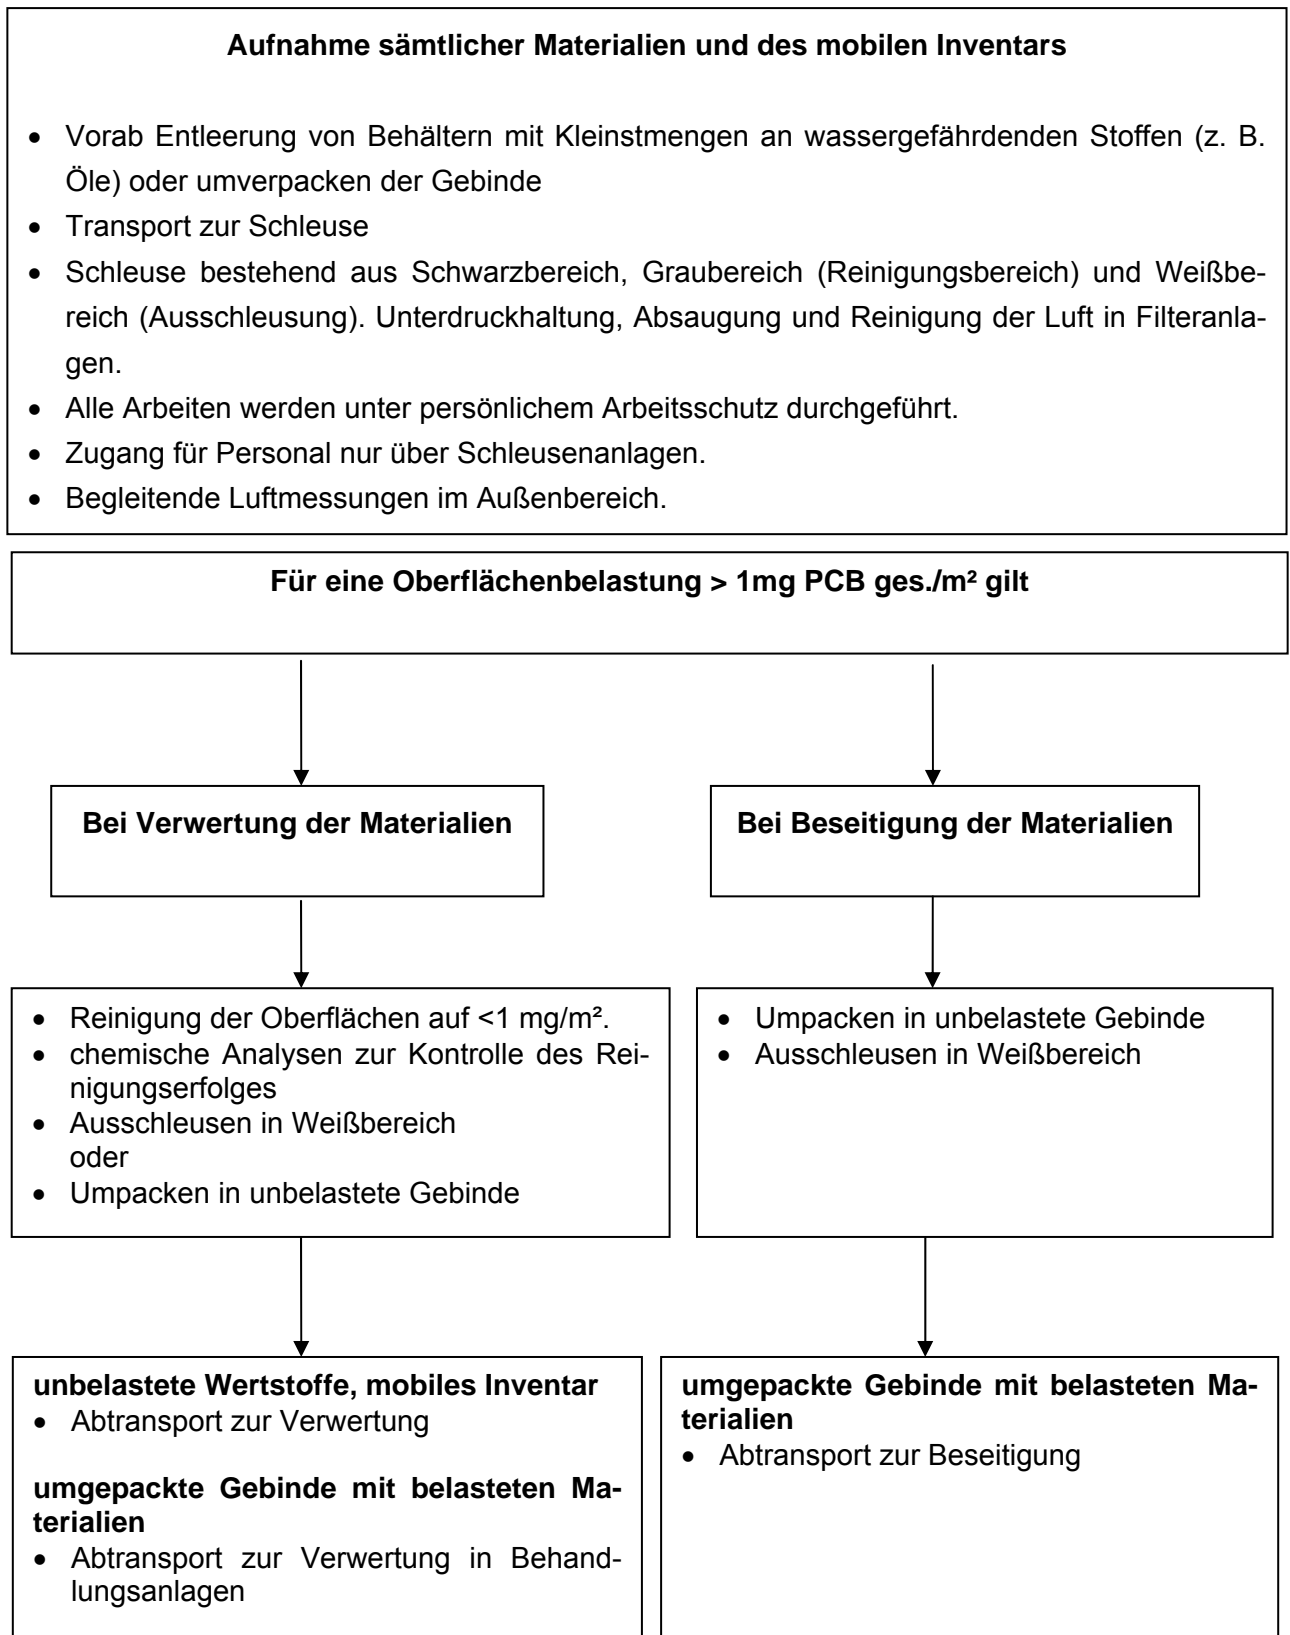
**Aufnahme sämtlicher Materialien und des mobilen Inventars**

- Vorab Entleerung von Behältern mit Kleinstmengen an wassergefährdenden Stoffen (z. B. Öle) oder umverpacken der Gebinde
- Transport zur Schleuse
- Schleuse bestehend aus Schwarzbereich, Graubereich (Reinigungsbereich) und Weißbereich (Ausschleusung). Unterdruckhaltung, Absaugung und Reinigung der Luft in Filteranlagen.
- Alle Arbeiten werden unter persönlichem Arbeitsschutz durchgeführt.
- Zugang für Personal nur über Schleusenanlagen.
- Begleitende Luftmessungen im Außenbereich.

**Für eine Oberflächenbelastung > 1mg PCB ges./m² gilt**

**Bei Verwertung der Materialien**

**Bei Beseitigung der Materialien**

- Reinigung der Oberflächen auf <1 mg/m².
- chemische Analysen zur Kontrolle des Reinigungserfolges
- Ausschleusen in Weißbereich
oder
- Umpacken in unbelastete Gebinde

- Umpacken in unbelastete Gebinde
- Ausschleusen in Weißbereich

**unbelastete Wertstoffe, mobiles Inventar**
- Abtransport zur Verwertung

**umgepackte Gebinde mit belasteten Materialien**
- Abtransport zur Verwertung in Behandlungsanlagen

**umgepackte Gebinde mit belasteten Materialien**
- Abtransport zur Beseitigung